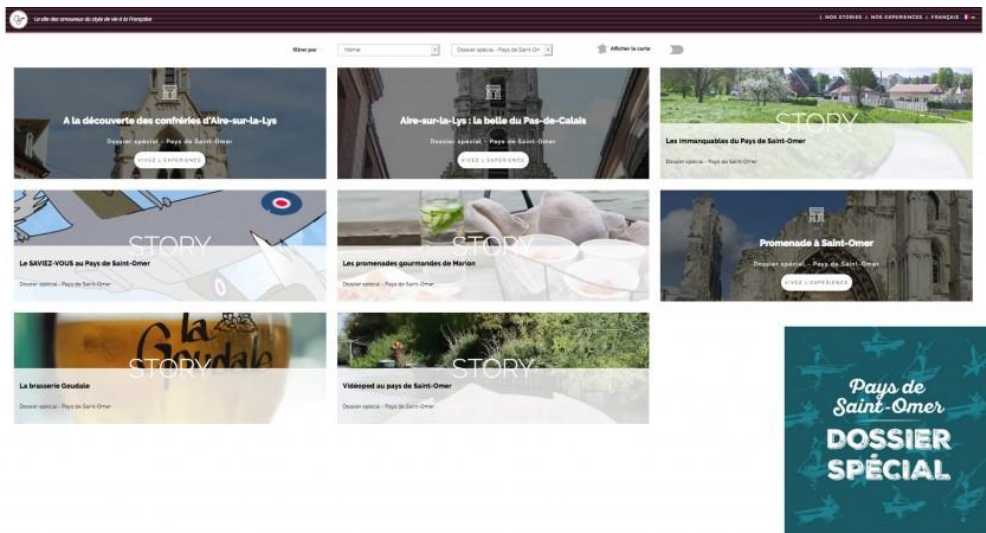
Le site des amoureux du style de vie à la française

| NOS STORIES | NOS EXPERIENCES | FRANÇAIS

filtrer par Home Dossier spécial - Pays de Saint-Om Afficher la carte

A la découverte des confréries d'Aire-sur-la-Lys
Dossier spécial - Pays de Saint-Omer
VIVEZ L'EXPÉRIENCE

Aire-sur-la-Lys : la belle du Pas-de-Calais
Dossier spécial - Pays de Saint-Omer
VIVEZ L'EXPÉRIENCE

STORY
Les immanquables du Pays de Saint-Omer
Dossier spécial - Pays de Saint-Omer

STORY
Le SAVIEZ-VOUS au Pays de Saint-Omer
Dossier spécial - Pays de Saint-Omer

STORY
Les promenades gourmandes de Marion
Dossier spécial - Pays de Saint-Omer

Promenade à Saint-Omer
Dossier spécial - Pays de Saint-Omer
VIVEZ L'EXPÉRIENCE

STORY
La brasserie Goudale
Dossier spécial - Pays de Saint-Omer

STORY
Vidéopod au pays de Saint-Omer
Dossier spécial - Pays de Saint-Omer

Pays de Saint-Omer
DOSSIER SPÉCIAL